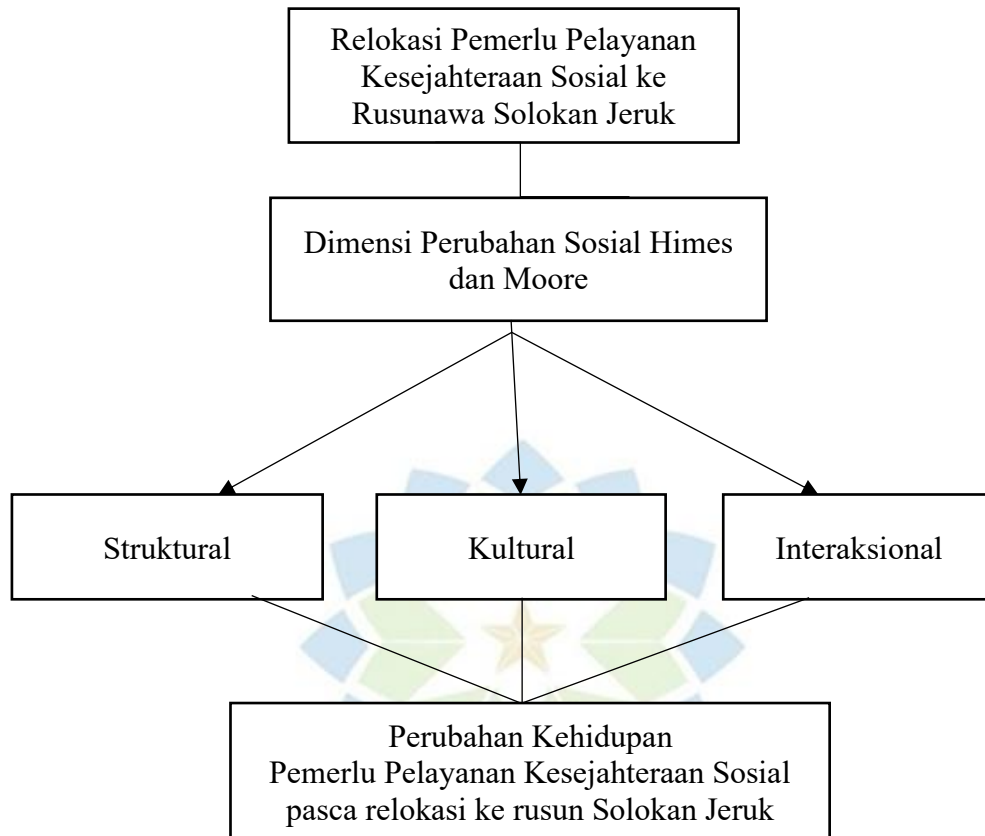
Relokasi Pemerlu Pelayanan Kesejahteraan Sosial ke Rusunawa Solokan Jeruk

Dimensi Perubahan Sosial Himes dan Moore

Struktural

Kultural

Interaksional

Perubahan Kehidupan Pemerlu Pelayanan Kesejahteraan Sosial pasca relokasi ke rusun Solokan Jeruk